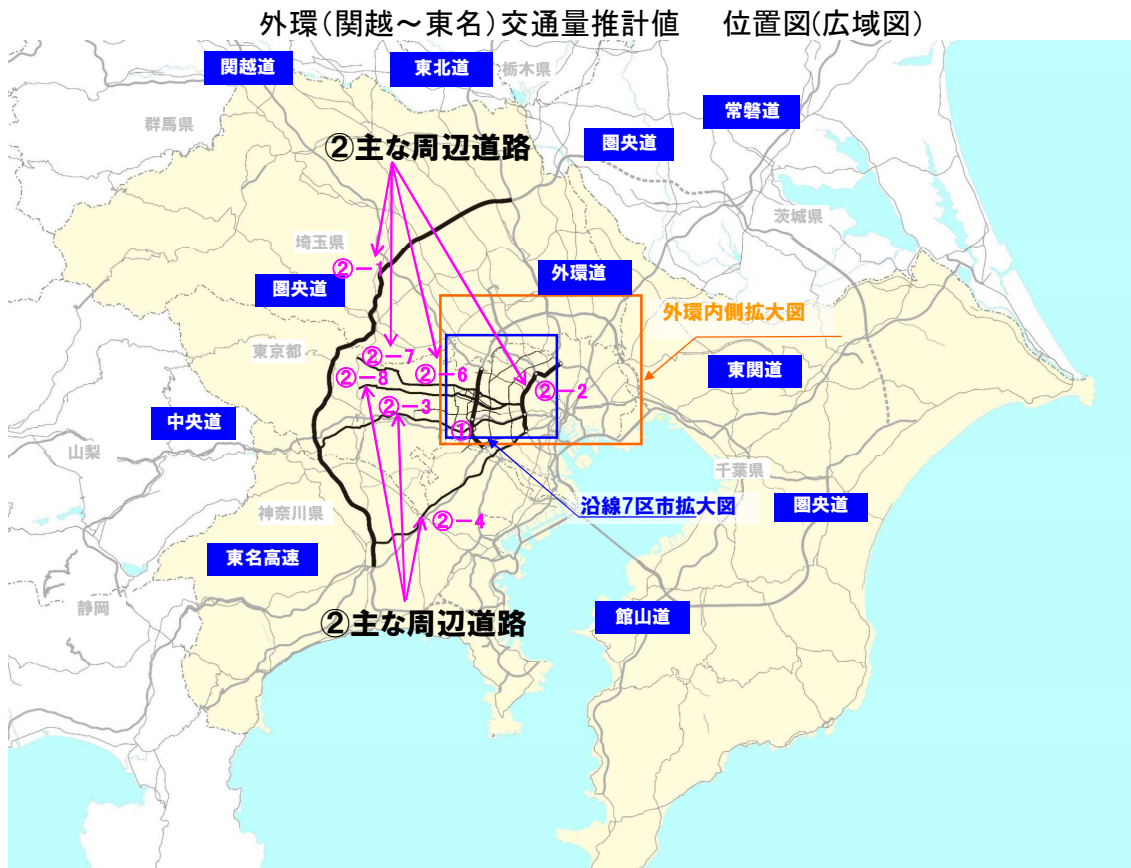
外環(関越～東名)交通量推計値　位置図(広域図)

関越道
東北道
栃木県
群馬県
常磐道
②主な周辺道路
圏央道
茨城県
埼玉県
②－1
圏央道
外環道
外環内側拡大図
東京都
②－7
②－6
東関道
②－8
②－2
②－3
中央道
①
山梨
千葉県
神奈川県
沿線7区市拡大図
圏央道
②－4
東名高速
静岡
館山道
②主な周辺道路